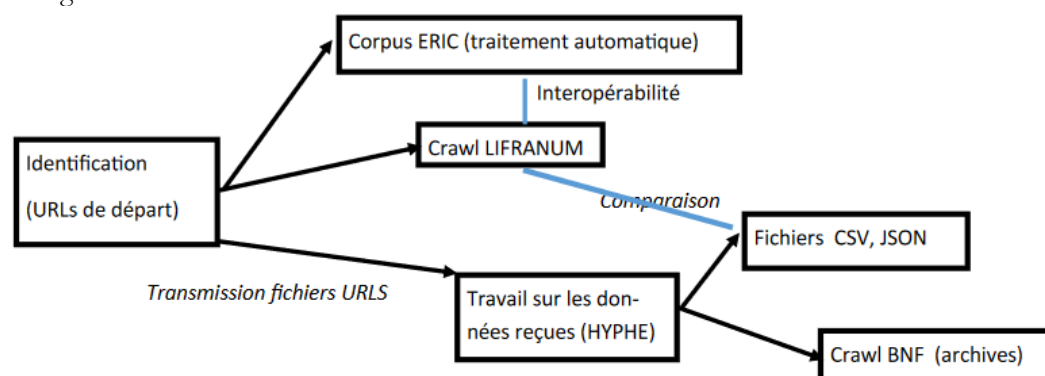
Corpus ERIC (traitement automatique)

Interopérabilité

Crawl LIFRANUM

Identification

(URLs de départ)

Comparaison

Fichiers CSV, JSON

Transmission fichiers URLS

Travail sur les données reçues (HYPHE)

Crawl BNF (archives)